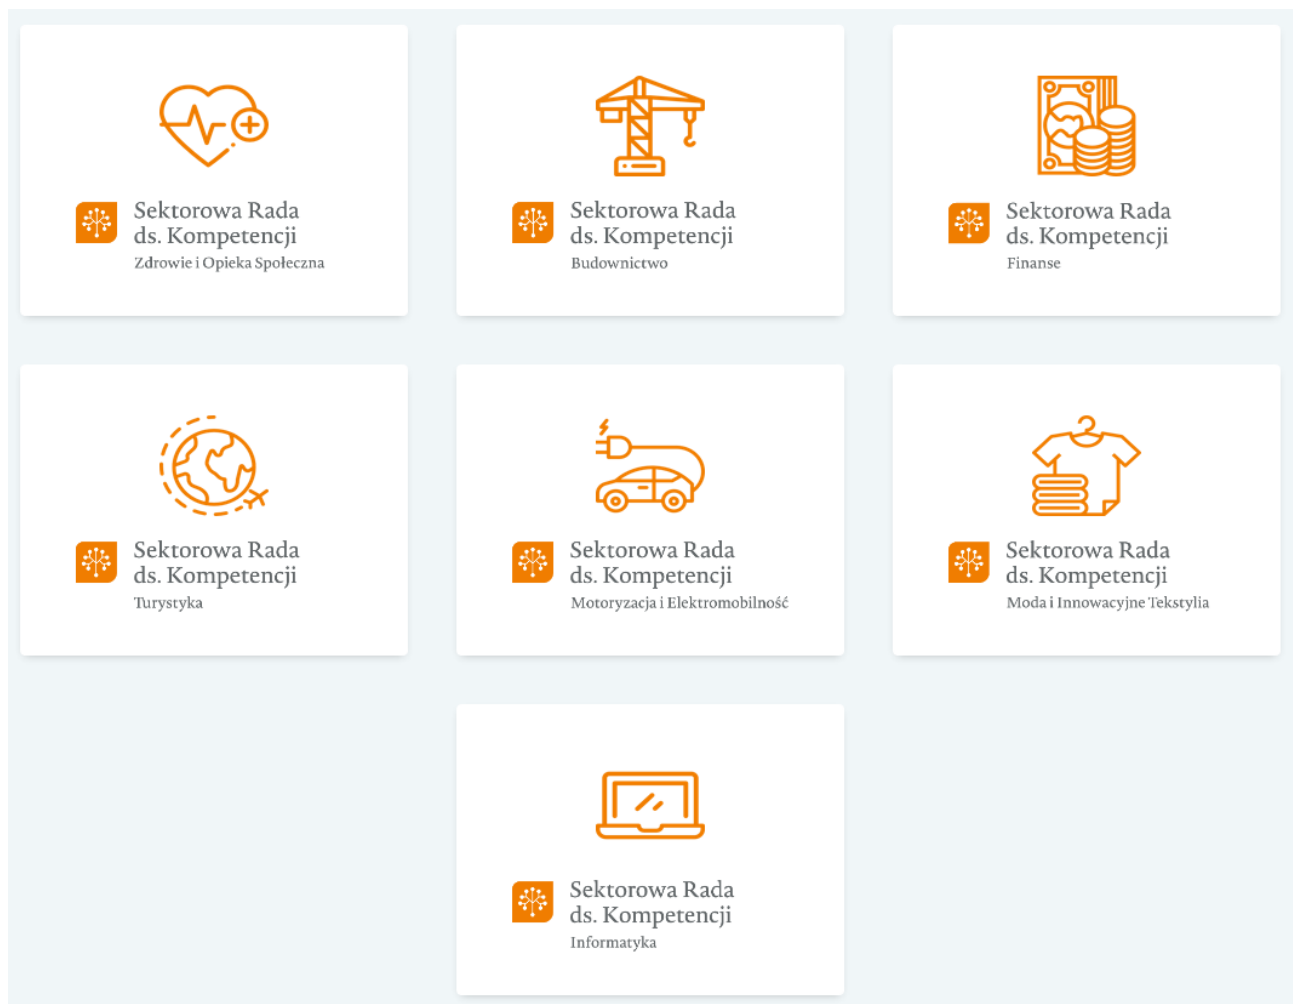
Sektorowa Rada ds. Kompetencji
Zdrowie i Opieka Społeczna

Sektorowa Rada ds. Kompetencji
Budownictwo

Sektorowa Rada ds. Kompetencji
Finanse

Sektorowa Rada ds. Kompetencji
Turystyka

Sektorowa Rada ds. Kompetencji
Motoryzacja i Elektromobilność

Sektorowa Rada ds. Kompetencji
Moda i Innowacyjne Tekstylia

Sektorowa Rada ds. Kompetencji
Informatyka